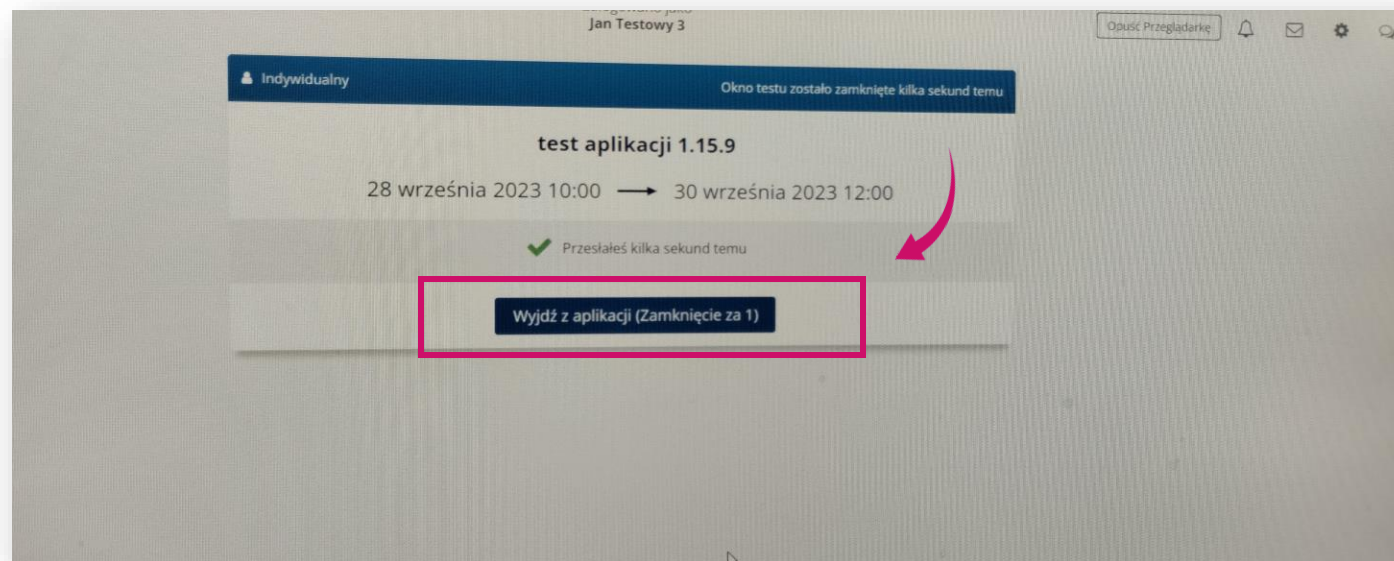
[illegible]
Jan Testowy 3

Opuść Przeglądarkę

Indywidualny

Okno testu zostało zamknięte kilka sekund temu

test aplikacji 1.15.9

28 września 2023 10:00 → 30 września 2023 12:00

Przesłałeś kilka sekund temu

Wyjdź z aplikacji (Zamknięcie za 1)